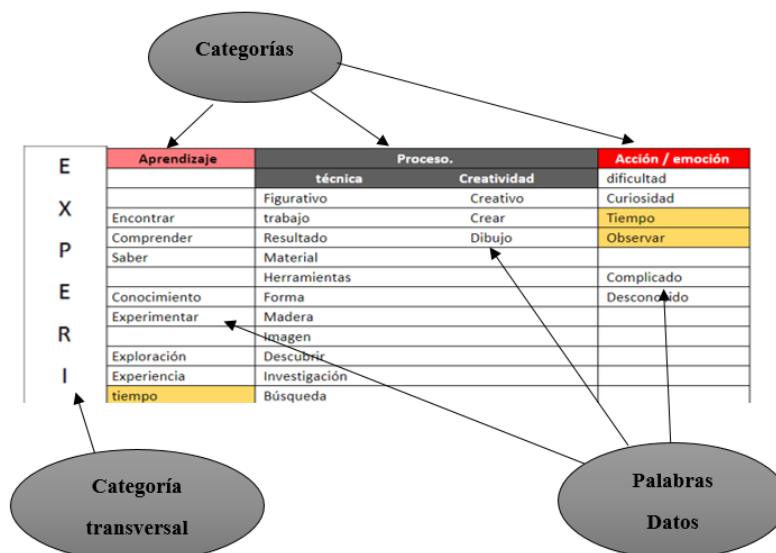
Categorías

E
X
P
E
R
I

| Aprendizaje | Proceso. | | Acción / emoción |
|---|---|---|---|
| | técnica | Creatividad | dificultad |
| | Figurativo | Creativo | Curiosidad |
| Encontrar | trabajo | Crear | Tiempo |
| Comprender | Resultado | Dibujo | Observar |
| Saber | Material | | |
| | Herramientas | | Complicado |
| Conocimiento | Forma | | Desconocido |
| Experimentar | Madera | | |
| | Imagen | | |
| Exploración | Descubrir | | |
| Experiencia | Investigación | | |
| tiempo | Búsqueda | | |

Categoría transversal

Palabras Datos